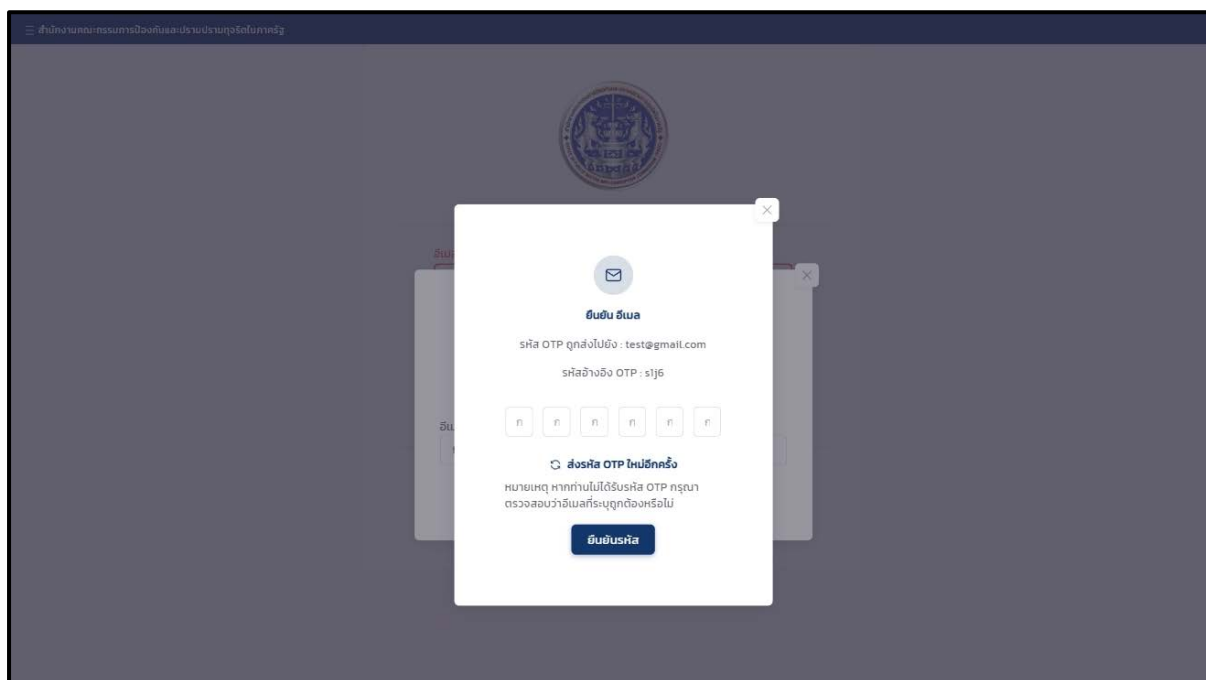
สำนักงานคณะกรรมการป้องกันและปราบปรามทุจริตในภาครัฐ

ยืนยัน อีเมล

รหัส OTP ถูกส่งไปยัง : test@gmail.com

รหัสอ้างอิง OTP : s1j6

ก ก ก ก ก ก

ส่งรหัส OTP ใหม่อีกครั้ง

หมายเหตุ หากท่านไม่ได้รับรหัส OTP กรุณาตรวจสอบว่าอีเมลที่ระบุถูกต้องหรือไม่

ยืนยันรหัส